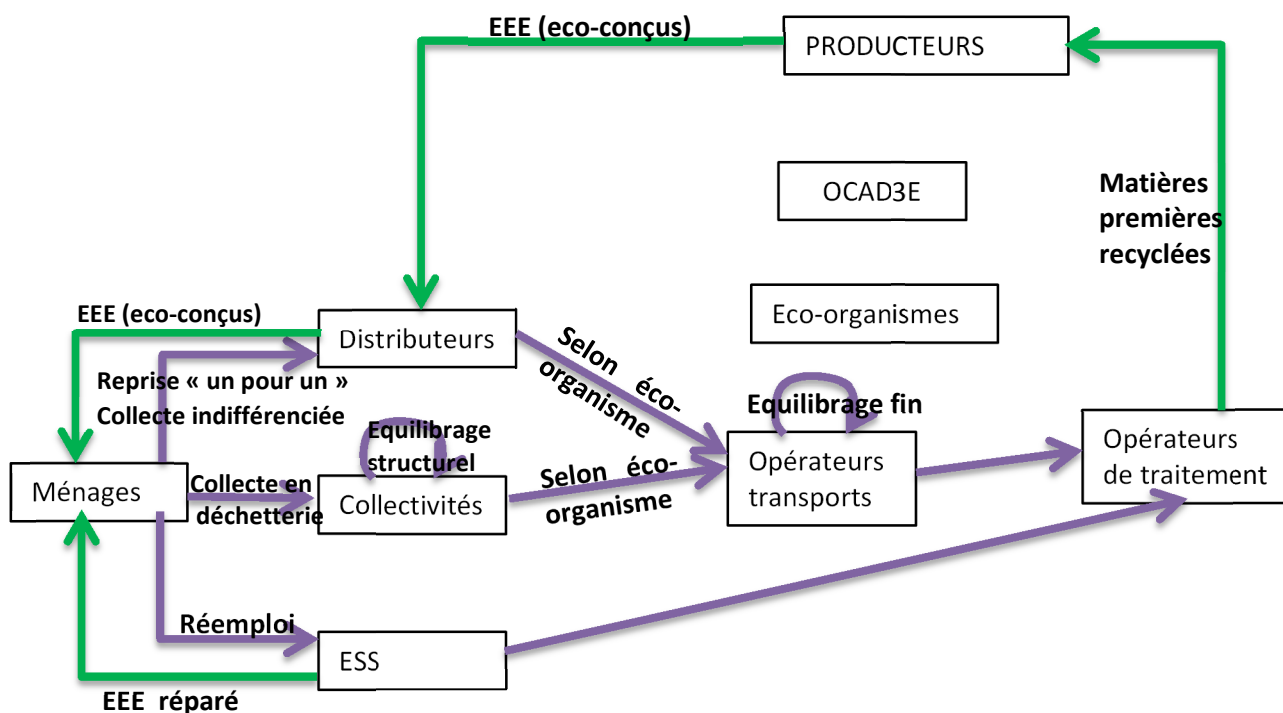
EEE (eco-conçus)

PRODUCTEURS

OCAD3E

Matières premières recyclées

Eco-organismes

EEE (eco-conçus)

Distributeurs

Selon éco-organisme

Reprise « un pour un »

Collecte indifférenciée

Equilibrage fin

Equilibrage structurel

Opérateurs de traitement

Opérateurs transports

Ménages

Collecte en déchetterie

Collectivités

Selon éco-organisme

Réemploi

ESS

EEE réparé